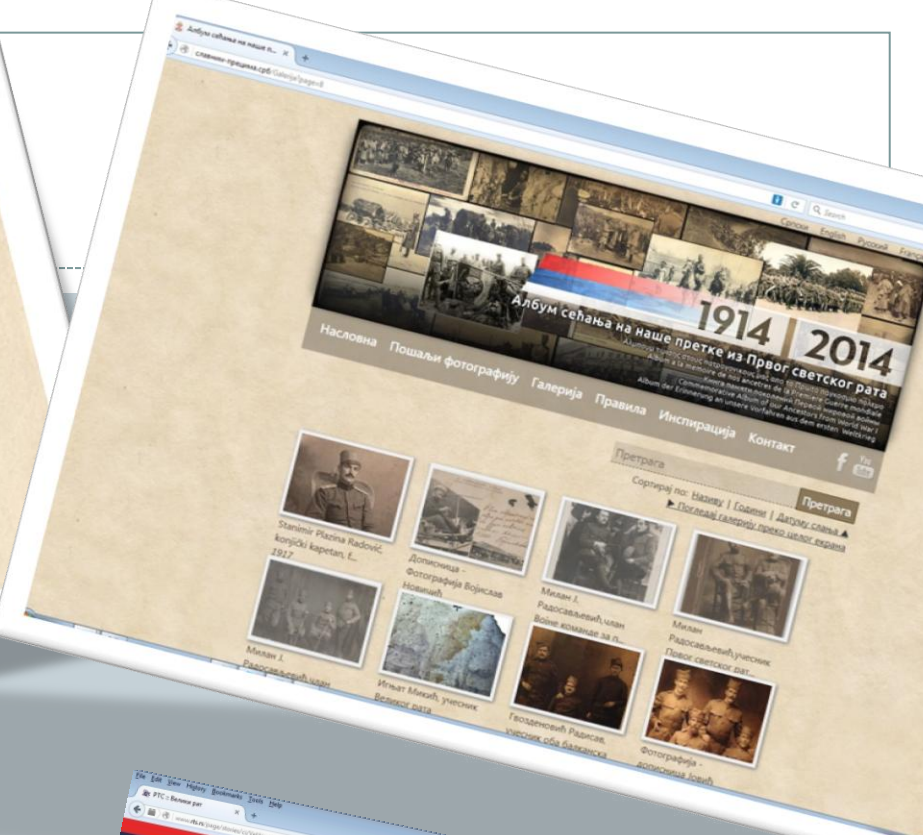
Албум сећања на наше п...

сламение-прецима.срб/Galerija/page/8

Српски English Русский Franç

Албум сећања на наше претке из Првог светског рата

1914 2014

Commemorative Album of our Ancestors from World War I

Album der Erinnerung an unsere Vorfahren aus dem ersten Weltkrieg

Насловна Пошаљи фотографију Галерија Правила Инспирација Контакт

Претрага

Сортирај по: Називу | Години | Датуму слања

Претрага

▶ Погледај галерију преко целог екрана

Stanimir Plazina Radović, konjički kapetan, 1917

Дописница - Фотографија Војислав Новичић

Милан J. Радосављевић,члан Војне команде за п...

Милан Радосављевић,учесник Првог светског рат...

Милан J. Радосављевић,члан

Илијат Микић, учесник Великог рата

Гвозденовић Радисав, учесник оба балканска

Фотографија - дописница Јовић

File Edit View History Bookmarks Tools Help

РТС : Велики рат

www.rts.rs